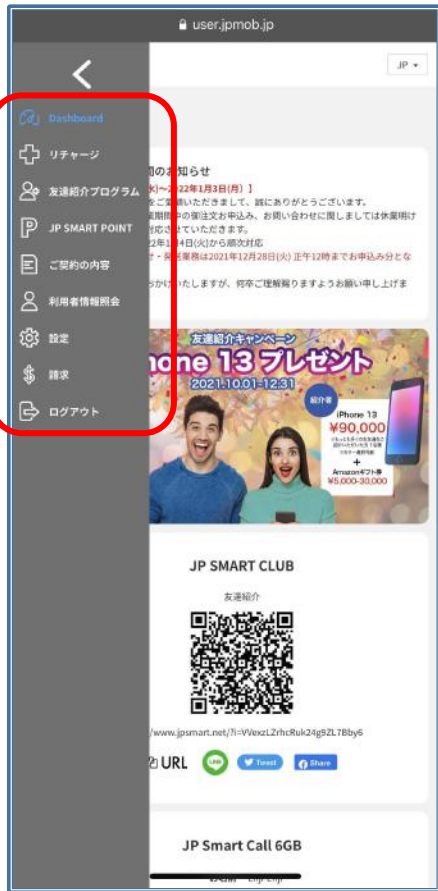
user.jpmob.jp

JP ▾

Dashboard
リチャージ
友達紹介プログラム
JP SMART POINT
ご契約の内容
利用者情報照会
設定
請求
ログアウト

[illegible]のお知らせ
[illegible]火)〜2022年1月3日(月)]
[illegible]をご愛顧いただきまして、誠にありがとうございます。
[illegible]業期間中の御注文お申込み、お問い合わせに関しましては休業明け
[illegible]対応させていただきます。
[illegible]2年1月4日(火)から順次対応
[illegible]・発送業務は2021年12月28日(火)正午12時までのお申込み分とな
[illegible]かけいたしますが、何卒ご理解賜りますようお願い申し上げま

友達紹介キャンペーン
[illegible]hone 13 プレゼント
2021.10.01-12.31
紹介者
iPhone 13
¥90,000
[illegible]
+
Amazonギフト券
¥5,000-30,000

JP SMART CLUB

友達紹介

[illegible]www.jpsmart.net/?i=VVexzLZrhcRuk24g9ZL7Bby6

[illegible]URL LINE Tweet Share

JP Smart Call 6GB